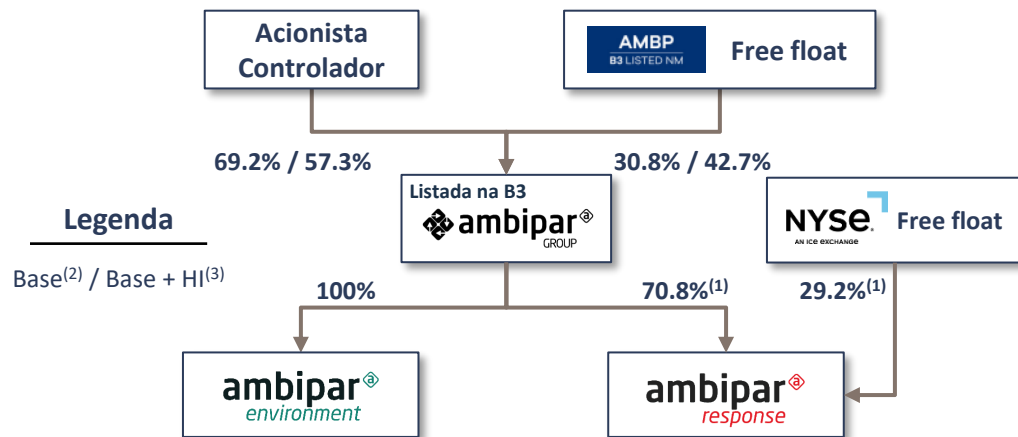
Acionista Controlador

AMBP
B3 LISTED NM
Free float

69.2% / 57.3%

30.8% / 42.7%

Listada na B3
ambipar GROUP

NYSE AN ICE EXCHANGE
Free float

Legenda

Base$^{(2)}$ / Base + HI$^{(3)}$

100%

70.8%$^{(1)}$

29.2%$^{(1)}$

ambipar environment

ambipar response